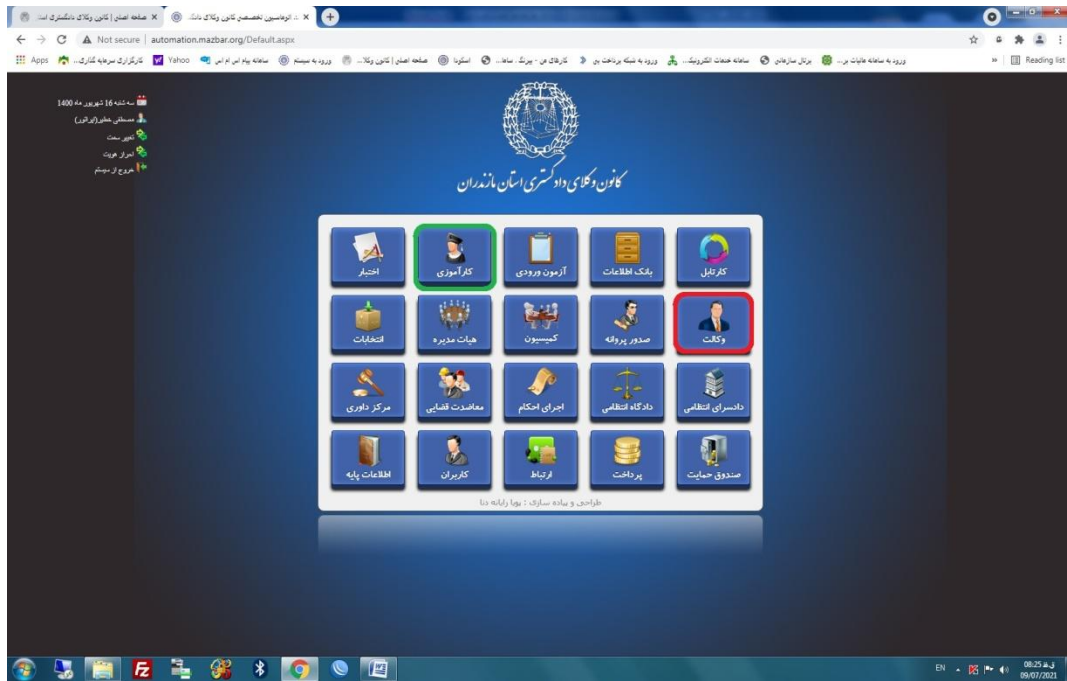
صفحه اصلی | کانون وکلای دادگستری استا... × اتوماسیون تخصصی کانون وکلای دادگ... × +

Not secure | automation.mazbar.org/Default.aspx

Apps کارگزاری سرمایه گذاری... Yahoo سامانه پیام اس ام اس ورود به سیستم صفحه اصلی | کانون وکلا... اسکونا کارهای من - پیرنگ - سامانه... ورود به شبکه پرداخت بین سامانه خدمات الکترونیک... پرتال سازمانی ورود به سامانه مالیات بر... Reading list

سه شنبه 16 شهریور ماه 1400
مصطفی خطیر(اپراتور)
تغییر سمت
احراز هویت
خروج از سیستم

کانون وکلای دادگستری استان مازندران

| کارتابل | بانک اطلاعات | آزمون ورودی | کارآموزی | اخبار |
|---|---|---|---|---|
| وکالت | صدور پروانه | کمیسیون | هیات مدیره | انتخابات |
| دادسرای انتظامی | دادگاه انتظامی | اجرای احکام | معاضدت قضایی | مرکز داوری |
| صندوق حمایت | پرداخت | ارتباط | کاربران | اطلاعات پایه |

طراحی و پیاده سازی : پویا رایانه دنا

EN 08:25 ق.ظ 09/07/2021